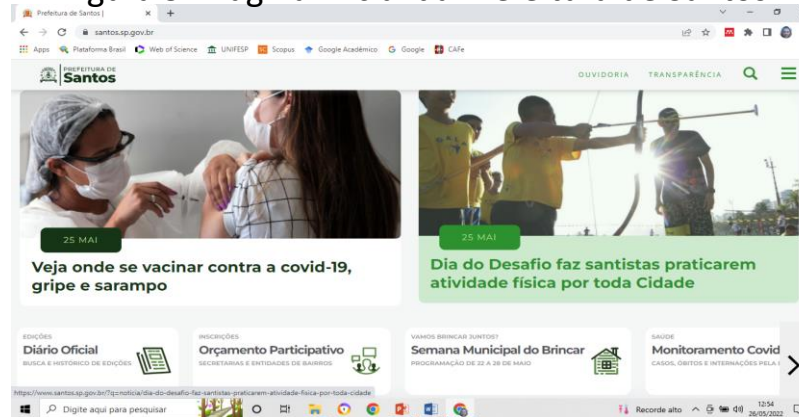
Prefeitura de Santos |
santos.sp.gov.br
Apps Plataforma Brasil Web of Science UNIFESP Scopus Google Acadêmico Google CAFe

PREFEITURA DE Santos
OUVIDORIA TRANSPARÊNCIA

25 MAI
Veja onde se vacinar contra a covid-19, gripe e sarampo

25 MAI
Dia do Desafio faz santistas praticarem atividade física por toda Cidade

EDIÇÕES
Diário Oficial
BUSCA E HISTÓRICO DE EDIÇÕES

INSCRIÇÕES
Orçamento Participativo
SECRETARIAS E ENTIDADES DE BAIRROS

VAMOS BRINCAR JUNTOS!
Semana Municipal do Brincar
PROGRAMAÇÃO DE 22 A 28 DE MAIO

SAÚDE
Monitoramento Covid
CASOS, ÓBITOS E INTERNAÇÕES PELA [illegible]

https://www.santos.sp.gov.br/?q=noticia/dia-do-desafio-faz-santistas-praticarem-atividade-fisica-por-toda-cidade

Digite aqui para pesquisar
Recorde alto
12:54
26/05/2022